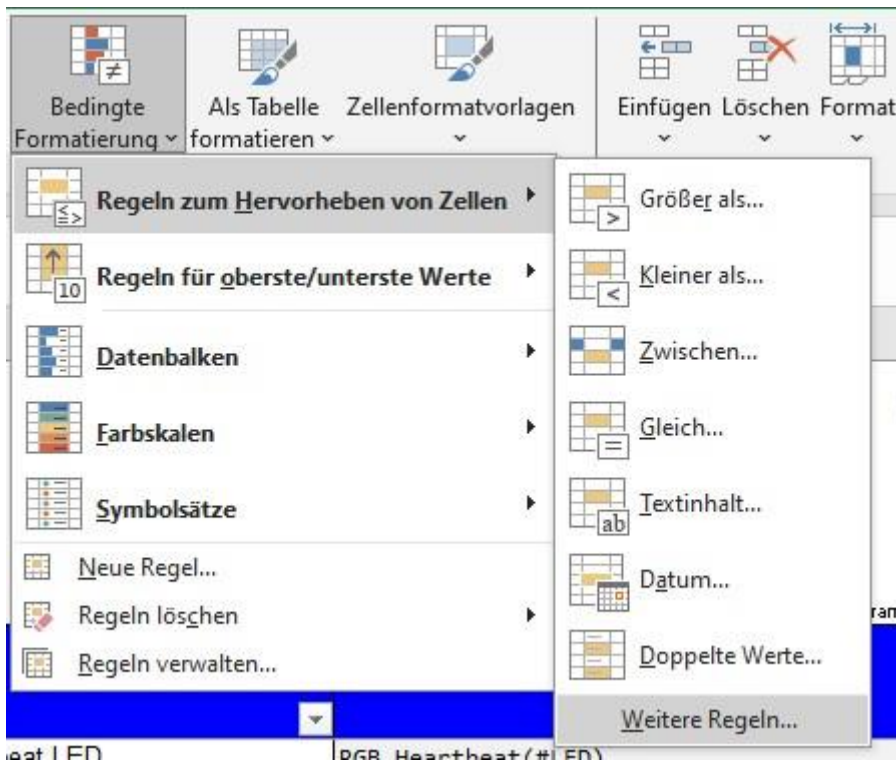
Bedingte Formatierung ˅
Als Tabelle formatieren ˅
Zellenformatvorlagen ˅
Einfügen ˅
Löschen ˅
Format

Regeln zum Hervorheben von Zellen
Regeln für oberste/unterste Werte
Datenbalken
Farbskalen
Symbolsätze
Neue Regel...
Regeln löschen
Regeln verwalten...

Größer als...
Kleiner als...
Zwischen...
Gleich...
Textinhalt...
Datum...
Doppelte Werte...
Weitere Regeln...

ram

eat LED
RGB_Heartbeat(#LED)